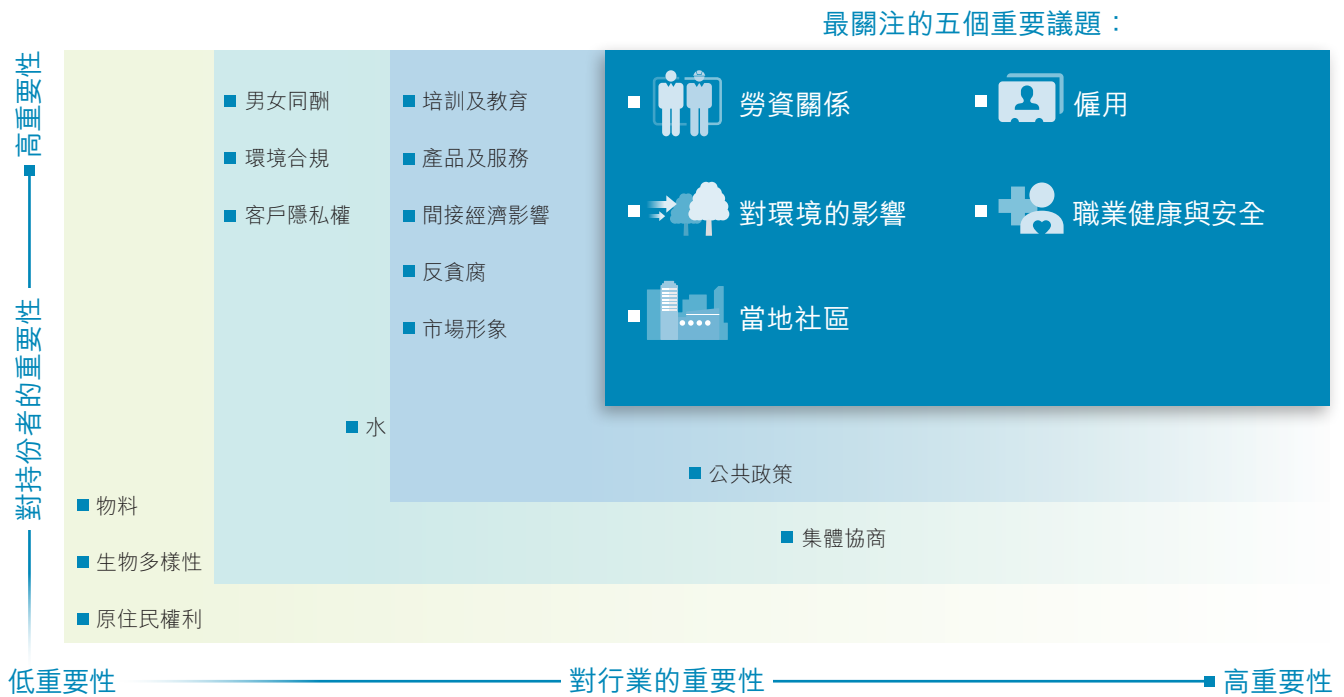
最關注的五個重要議題：

勞資關係
僱用
對環境的影響
職業健康與安全
當地社區

男女同酬
環境合規
客戶隱私權

培訓及教育
產品及服務
間接經濟影響
反貪腐
市場形象

水
公共政策
集體協商

物料
生物多樣性
原住民權利

高重要性
對持份者的重要性

低重要性
對行業的重要性
高重要性